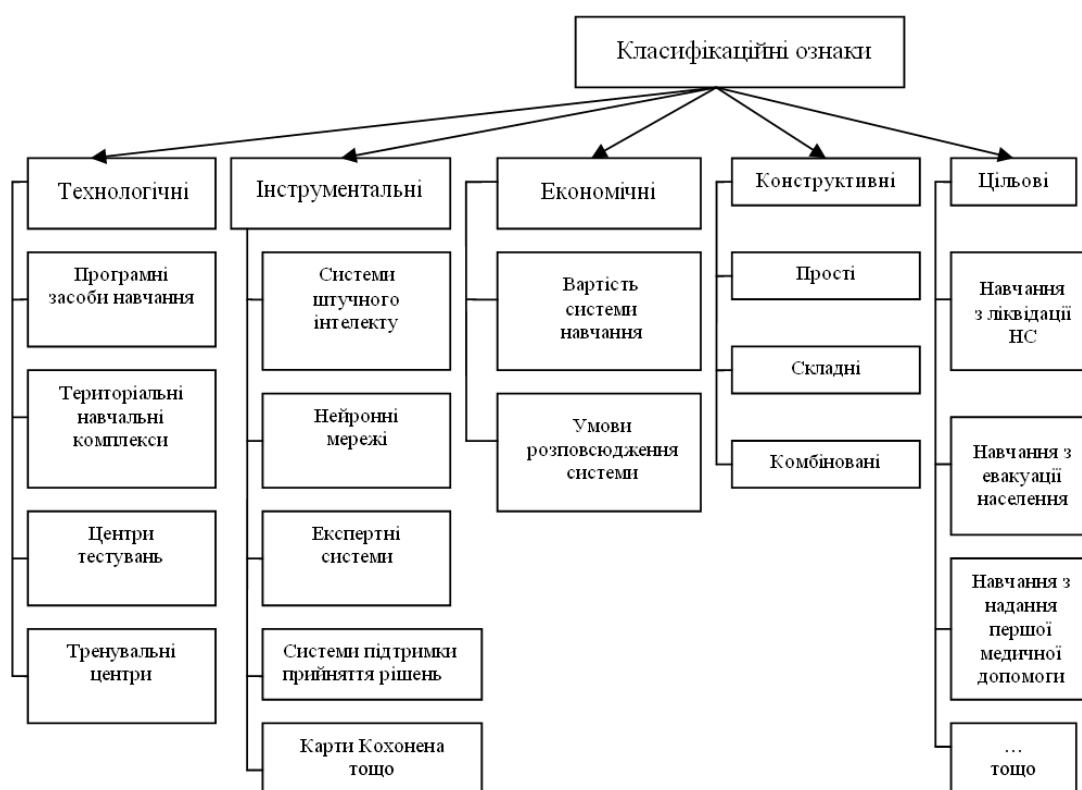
Класифікаційні ознаки

Технологічні

Програмні засоби навчання

Територіальні навчальні комплекси

Центри тестувань

Тренувальні центри

Інструментальні

Системи штучного інтелекту

Нейронні мережі

Експертні системи

Системи підтримки прийняття рішень

Карти Кохонена тощо

Економічні

Вартість системи навчання

Умови розповсюдження системи

Конструктивні

Прості

Складні

Комбіновані

Цільові

Навчання з ліквідації НС

Навчання з евакуації населення

Навчання з надання першої медичної допомоги

… тощо